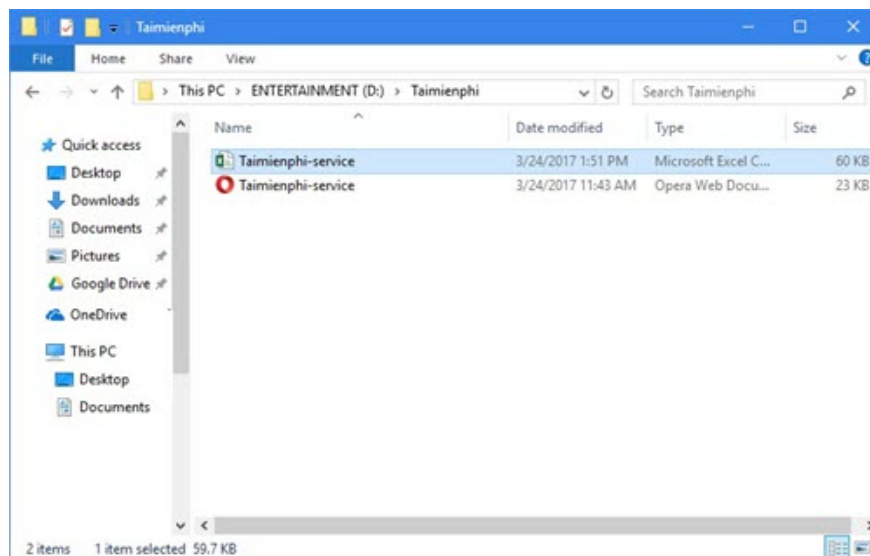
Taimienphi

File Home Share View

This PC > ENTERTAINMENT (D:) > Taimienphi

Search Taimienphi

Quick access
Desktop
Downloads
Documents
Pictures
Google Drive
OneDrive
This PC
Desktop
Documents

| Name | Date modified | Type | Size |
|---|---|---|---|
| Taimienphi-service | 3/24/2017 1:51 PM | Microsoft Excel C... | 60 KB |
| Taimienphi-service | 3/24/2017 11:43 AM | Opera Web Docu... | 23 KB |

2 items 1 item selected 59.7 KB